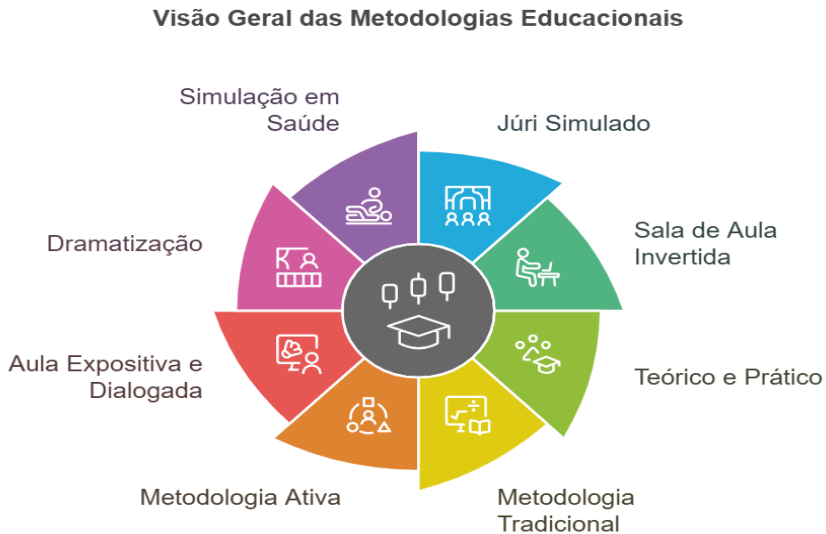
Visão Geral das Metodologias Educacionais

Simulação em Saúde

Júri Simulado

Sala de Aula Invertida

Dramatização

Teórico e Prático

Aula Expositiva e Dialogada

Metodologia Ativa

Metodologia Tradicional